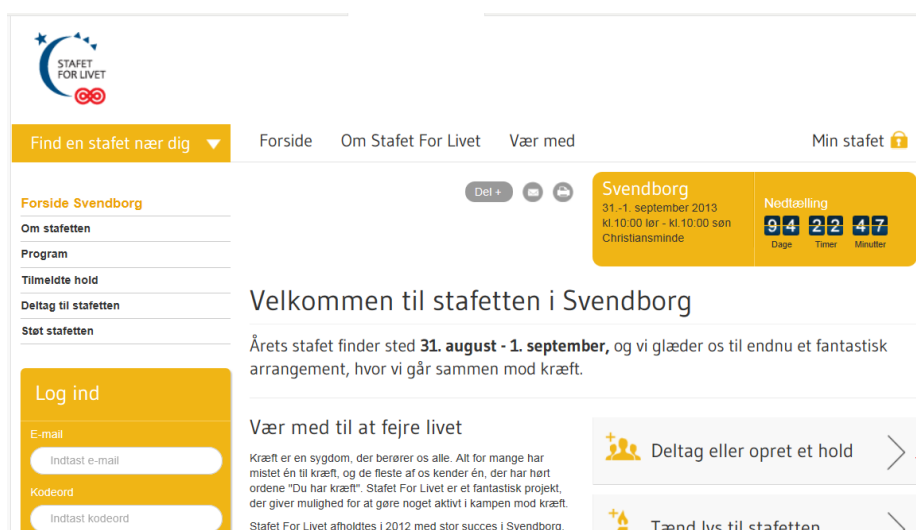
STAFET FOR LIVET

Find en stafet nær dig

Forside

Om Stafet For Livet

Vær med

Min stafet

Forside Svendborg

Om stafetten

Program

Tilmeldte hold

Deltag til stafetten

Støt stafetten

Del +

Svendborg
31.-1. september 2013
kl.10:00 lør - kl.10:00 søn
Christiansminde

Nedtælling
94 Dage 22 Timer 47 Minutter

Velkommen til stafetten i Svendborg

Årets stafet finder sted **31. august - 1. september,** og vi glæder os til endnu et fantastisk arrangement, hvor vi går sammen mod kræft.

Log ind

E-mail

Indtast e-mail

Kodeord

Indtast kodeord

Vær med til at fejre livet

Kræft er en sygdom, der berører os alle. Alt for mange har mistet én til kræft, og de fleste af os kender én, der har hørt ordene "Du har kræft". Stafet For Livet er et fantastisk projekt, der giver mulighed for at gøre noget aktivt i kampen mod kræft.

Stafet For Livet afholdtes i 2012 med stor succes i Svendborg.

Deltag eller opret et hold

Tænd lys til stafetten